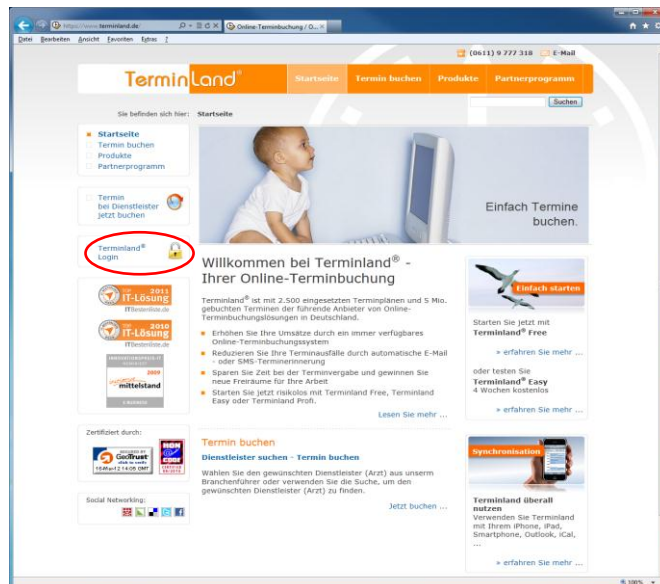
https://www.terminland.de
Online-Terminbuchung / O...
Datei Bearbeiten Ansicht Favoriten Extras ?

(0611) 9 777 318 E-Mail

TerminLand®
Startseite Termin buchen Produkte Partnerprogramm

Suchen

Sie befinden sich hier: Startseite

Startseite
Termin buchen
Produkte
Partnerprogramm

Einfach Termine buchen.

Termin bei Dienstleister jetzt buchen

Terminland® Login

TOP 2011 IT-Lösung ITBestenliste.de

TOP 2010 IT-Lösung ITBestenliste.de

INNOVATIONSPREIS-IT 2009 mittelstand

Zertifiziert durch:
GeoTrust
HON CODE

Social Networking:

Willkommen bei Terminland® - Ihrer Online-Terminbuchung

Terminland® ist mit 2.500 eingesetzten Terminplänen und 5 Mio. gebuchten Terminen der führende Anbieter von Online-Terminbuchungslösungen in Deutschland.

Erhöhen Sie Ihre Umsätze durch ein immer verfügbares Online-Terminbuchungssystem

Reduzieren Sie Ihre Terminausfälle durch automatische E-Mail - oder SMS-Terminerinnerung

Sparen Sie Zeit bei der Terminvergabe und gewinnen Sie neue Freiräume für Ihre Arbeit

Starten Sie jetzt risikolos mit Terminland Free, Terminland Easy oder Terminland Profi.

Lesen Sie mehr ...

Einfach starten

Starten Sie jetzt mit Terminland® Free

» erfahren Sie mehr ...

oder testen Sie Terminland® Easy 4 Wochen kostenlos

» erfahren Sie mehr ...

Termin buchen

Dienstleister suchen - Termin buchen

Wählen Sie den gewünschten Dienstleister (Arzt) aus unserm Branchenführer oder verwenden Sie die Suche, um den gewünschten Dienstleister (Arzt) zu finden.

Jetzt buchen ...

Synchronisation

Terminland überall nutzen
Verwenden Sie Terminland mit Ihrem iPhone, iPad, Smartphone, Outlook, iCal, ...

» erfahren Sie mehr ...

100%